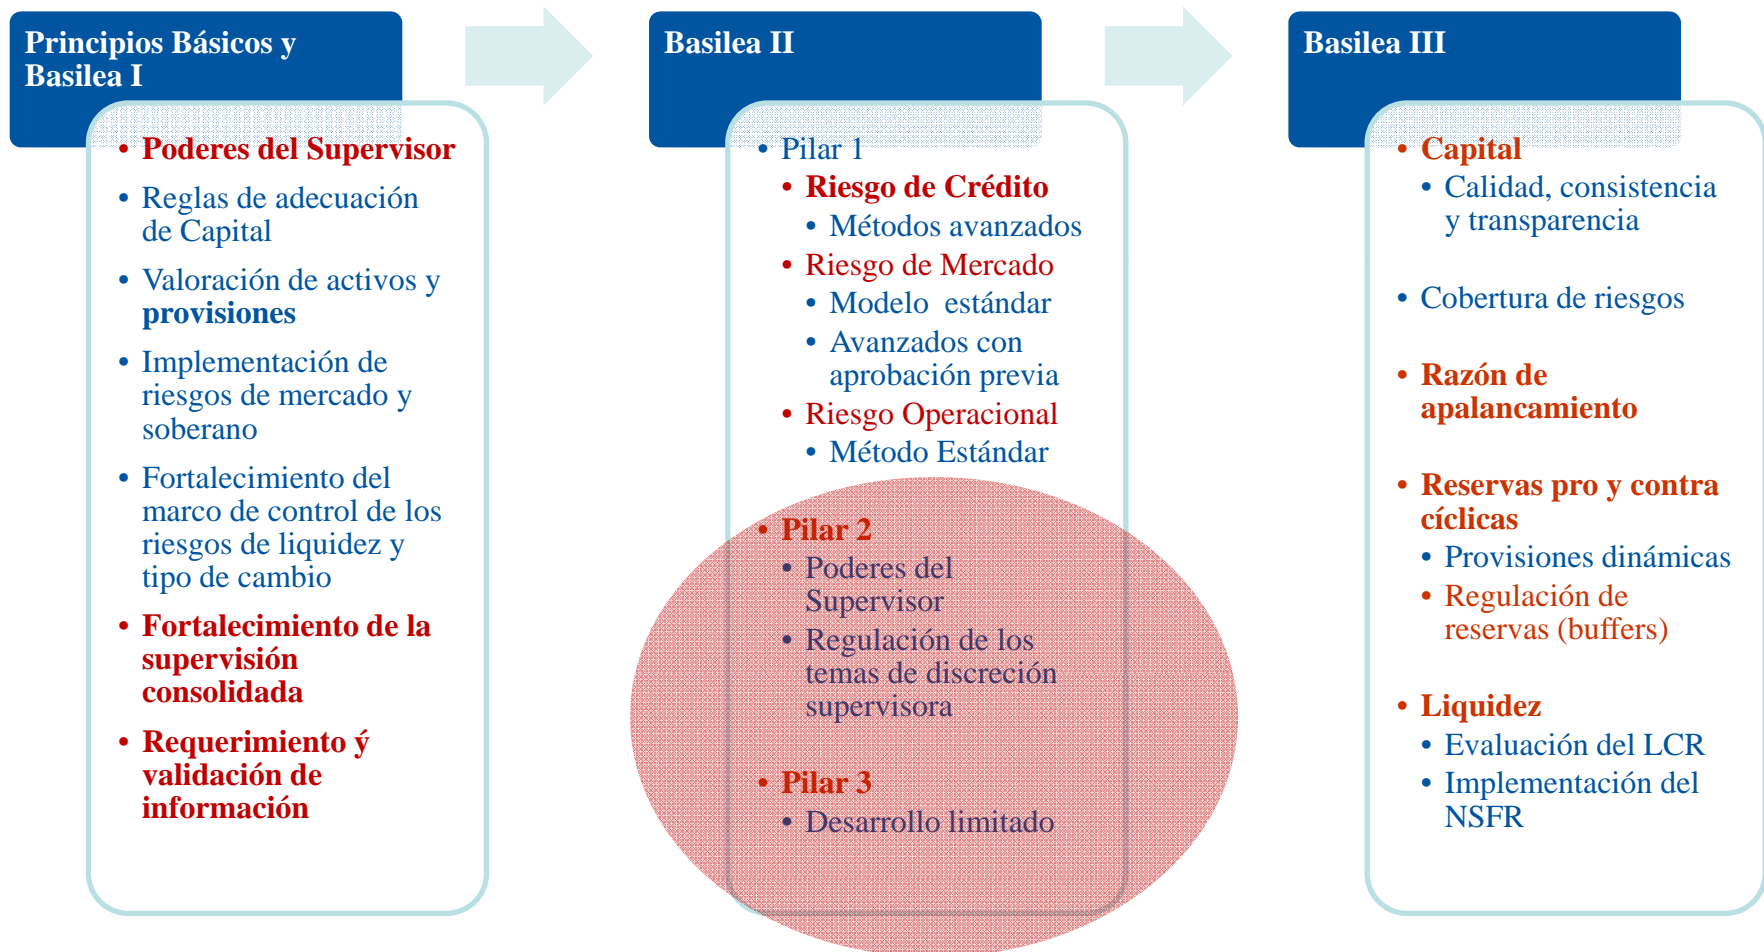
Principios Básicos y Basilea I

- Poderes del Supervisor
- Reglas de adecuación de Capital
- Valoración de activos y provisiones
- Implementación de riesgos de mercado y soberano
- Fortalecimiento del marco de control de los riesgos de liquidez y tipo de cambio
- Fortalecimiento de la supervisión consolidada
- Requerimiento ý validación de información

Basilea II

- Pilar 1
  - Riesgo de Crédito
    - Métodos avanzados
  - Riesgo de Mercado
    - Modelo estándar
    - Avanzados con aprobación previa
  - Riesgo Operacional
    - Método Estándar
- Pilar 2
  - Poderes del Supervisor
  - Regulación de los temas de discreción supervisora
- Pilar 3
  - Desarrollo limitado

Basilea III

- Capital
  - Calidad, consistencia y transparencia
- Cobertura de riesgos
- Razón de apalancamiento
- Reservas pro y contra cíclicas
  - Provisiones dinámicas
  - Regulación de reservas (buffers)
- Liquidez
  - Evaluación del LCR
  - Implementación del NSFR